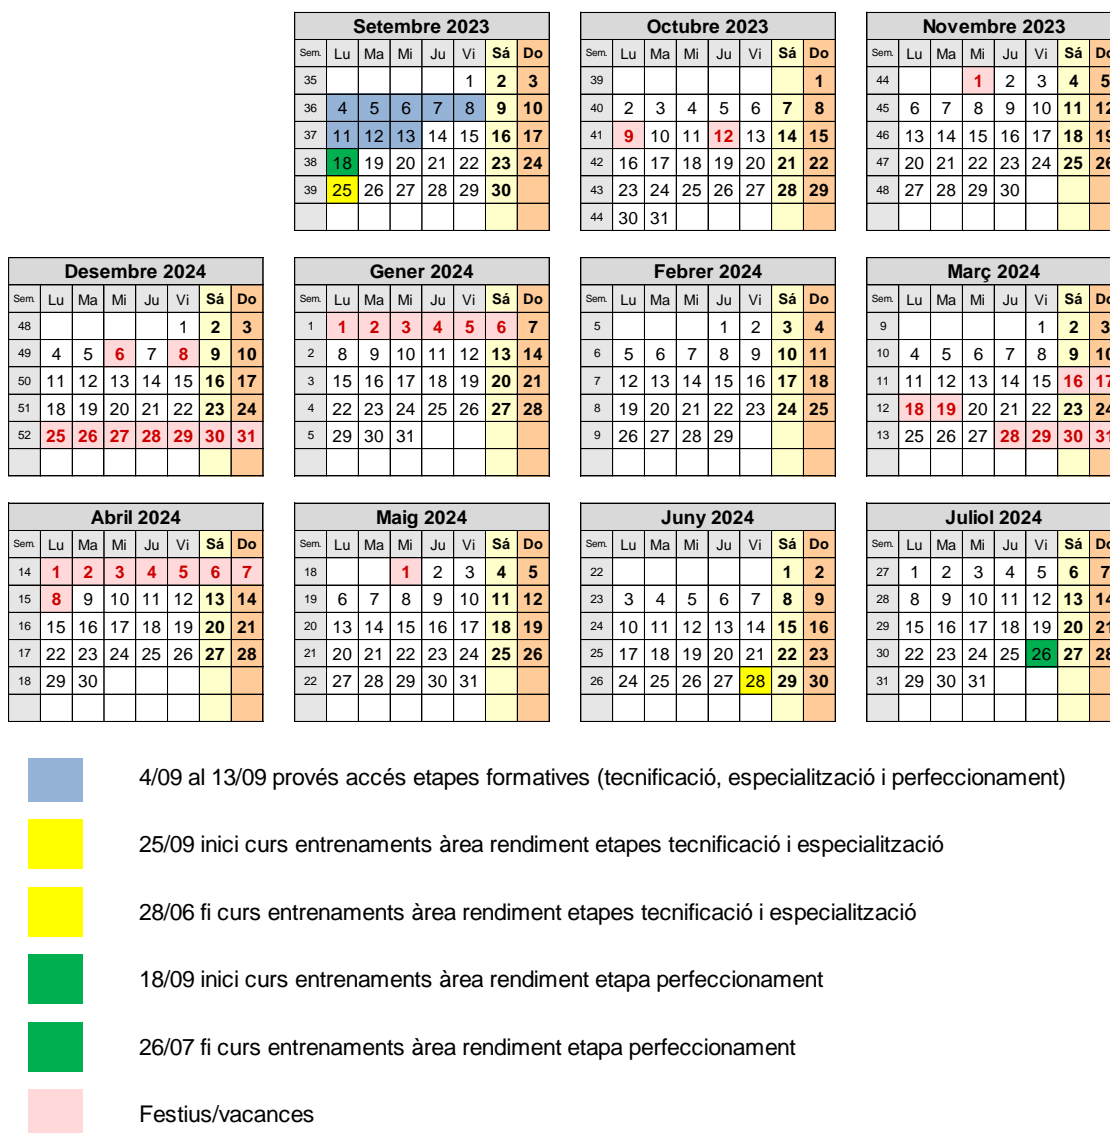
Setembre 2023

| Sem. | Lu | Ma | Mi | Ju | Vi | Sá | Do |
|---|---|---|---|---|---|---|---|
| 35 | | | | | 1 | 2 | 3 |
| 36 | 4 | 5 | 6 | 7 | 8 | 9 | 10 |
| 37 | 11 | 12 | 13 | 14 | 15 | 16 | 17 |
| 38 | 18 | 19 | 20 | 21 | 22 | 23 | 24 |
| 39 | 25 | 26 | 27 | 28 | 29 | 30 | |

Octubre 2023

| Sem. | Lu | Ma | Mi | Ju | Vi | Sá | Do |
|---|---|---|---|---|---|---|---|
| 39 | | | | | | | 1 |
| 40 | 2 | 3 | 4 | 5 | 6 | 7 | 8 |
| 41 | 9 | 10 | 11 | 12 | 13 | 14 | 15 |
| 42 | 16 | 17 | 18 | 19 | 20 | 21 | 22 |
| 43 | 23 | 24 | 25 | 26 | 27 | 28 | 29 |
| 44 | 30 | 31 | | | | | |

Novembre 2023

| Sem. | Lu | Ma | Mi | Ju | Vi | Sá | Do |
|---|---|---|---|---|---|---|---|
| 44 | | | 1 | 2 | 3 | 4 | 5 |
| 45 | 6 | 7 | 8 | 9 | 10 | 11 | 12 |
| 46 | 13 | 14 | 15 | 16 | 17 | 18 | 19 |
| 47 | 20 | 21 | 22 | 23 | 24 | 25 | 26 |
| 48 | 27 | 28 | 29 | 30 | | | |

Desembre 2024

| Sem. | Lu | Ma | Mi | Ju | Vi | Sá | Do |
|---|---|---|---|---|---|---|---|
| 48 | | | | | 1 | 2 | 3 |
| 49 | 4 | 5 | 6 | 7 | 8 | 9 | 10 |
| 50 | 11 | 12 | 13 | 14 | 15 | 16 | 17 |
| 51 | 18 | 19 | 20 | 21 | 22 | 23 | 24 |
| 52 | 25 | 26 | 27 | 28 | 29 | 30 | 31 |

Gener 2024

| Sem. | Lu | Ma | Mi | Ju | Vi | Sá | Do |
|---|---|---|---|---|---|---|---|
| 1 | 1 | 2 | 3 | 4 | 5 | 6 | 7 |
| 2 | 8 | 9 | 10 | 11 | 12 | 13 | 14 |
| 3 | 15 | 16 | 17 | 18 | 19 | 20 | 21 |
| 4 | 22 | 23 | 24 | 25 | 26 | 27 | 28 |
| 5 | 29 | 30 | 31 | | | | |

Febrer 2024

| Sem. | Lu | Ma | Mi | Ju | Vi | Sá | Do |
|---|---|---|---|---|---|---|---|
| 5 | | | | 1 | 2 | 3 | 4 |
| 6 | 5 | 6 | 7 | 8 | 9 | 10 | 11 |
| 7 | 12 | 13 | 14 | 15 | 16 | 17 | 18 |
| 8 | 19 | 20 | 21 | 22 | 23 | 24 | 25 |
| 9 | 26 | 27 | 28 | 29 | | | |

Març 2024

| Sem. | Lu | Ma | Mi | Ju | Vi | Sá | Do |
|---|---|---|---|---|---|---|---|
| 9 | | | | | 1 | 2 | 3 |
| 10 | 4 | 5 | 6 | 7 | 8 | 9 | 10 |
| 11 | 11 | 12 | 13 | 14 | 15 | 16 | 17 |
| 12 | 18 | 19 | 20 | 21 | 22 | 23 | 24 |
| 13 | 25 | 26 | 27 | 28 | 29 | 30 | 31 |

Abril 2024

| Sem. | Lu | Ma | Mi | Ju | Vi | Sá | Do |
|---|---|---|---|---|---|---|---|
| 14 | 1 | 2 | 3 | 4 | 5 | 6 | 7 |
| 15 | 8 | 9 | 10 | 11 | 12 | 13 | 14 |
| 16 | 15 | 16 | 17 | 18 | 19 | 20 | 21 |
| 17 | 22 | 23 | 24 | 25 | 26 | 27 | 28 |
| 18 | 29 | 30 | | | | | |

Maig 2024

| Sem. | Lu | Ma | Mi | Ju | Vi | Sá | Do |
|---|---|---|---|---|---|---|---|
| 18 | | | 1 | 2 | 3 | 4 | 5 |
| 19 | 6 | 7 | 8 | 9 | 10 | 11 | 12 |
| 20 | 13 | 14 | 15 | 16 | 17 | 18 | 19 |
| 21 | 20 | 21 | 22 | 23 | 24 | 25 | 26 |
| 22 | 27 | 28 | 29 | 30 | 31 | | |

Juny 2024

| Sem. | Lu | Ma | Mi | Ju | Vi | Sá | Do |
|---|---|---|---|---|---|---|---|
| 22 | | | | | | 1 | 2 |
| 23 | 3 | 4 | 5 | 6 | 7 | 8 | 9 |
| 24 | 10 | 11 | 12 | 13 | 14 | 15 | 16 |
| 25 | 17 | 18 | 19 | 20 | 21 | 22 | 23 |
| 26 | 24 | 25 | 26 | 27 | 28 | 29 | 30 |

Juliol 2024

| Sem. | Lu | Ma | Mi | Ju | Vi | Sá | Do |
|---|---|---|---|---|---|---|---|
| 27 | 1 | 2 | 3 | 4 | 5 | 6 | 7 |
| 28 | 8 | 9 | 10 | 11 | 12 | 13 | 14 |
| 29 | 15 | 16 | 17 | 18 | 19 | 20 | 21 |
| 30 | 22 | 23 | 24 | 25 | 26 | 27 | 28 |
| 31 | 29 | 30 | 31 | | | | |

4/09 al 13/09 provés accés etapes formatives (tecnificació, especialització i perfeccionament)

25/09 inici curs entrenaments àrea rendiment etapes tecnificació i especialització

28/06 fi curs entrenaments àrea rendiment etapes tecnificació i especialització

18/09 inici curs entrenaments àrea rendiment etapa perfeccionament

26/07 fi curs entrenaments àrea rendiment etapa perfeccionament

Festius/vacances